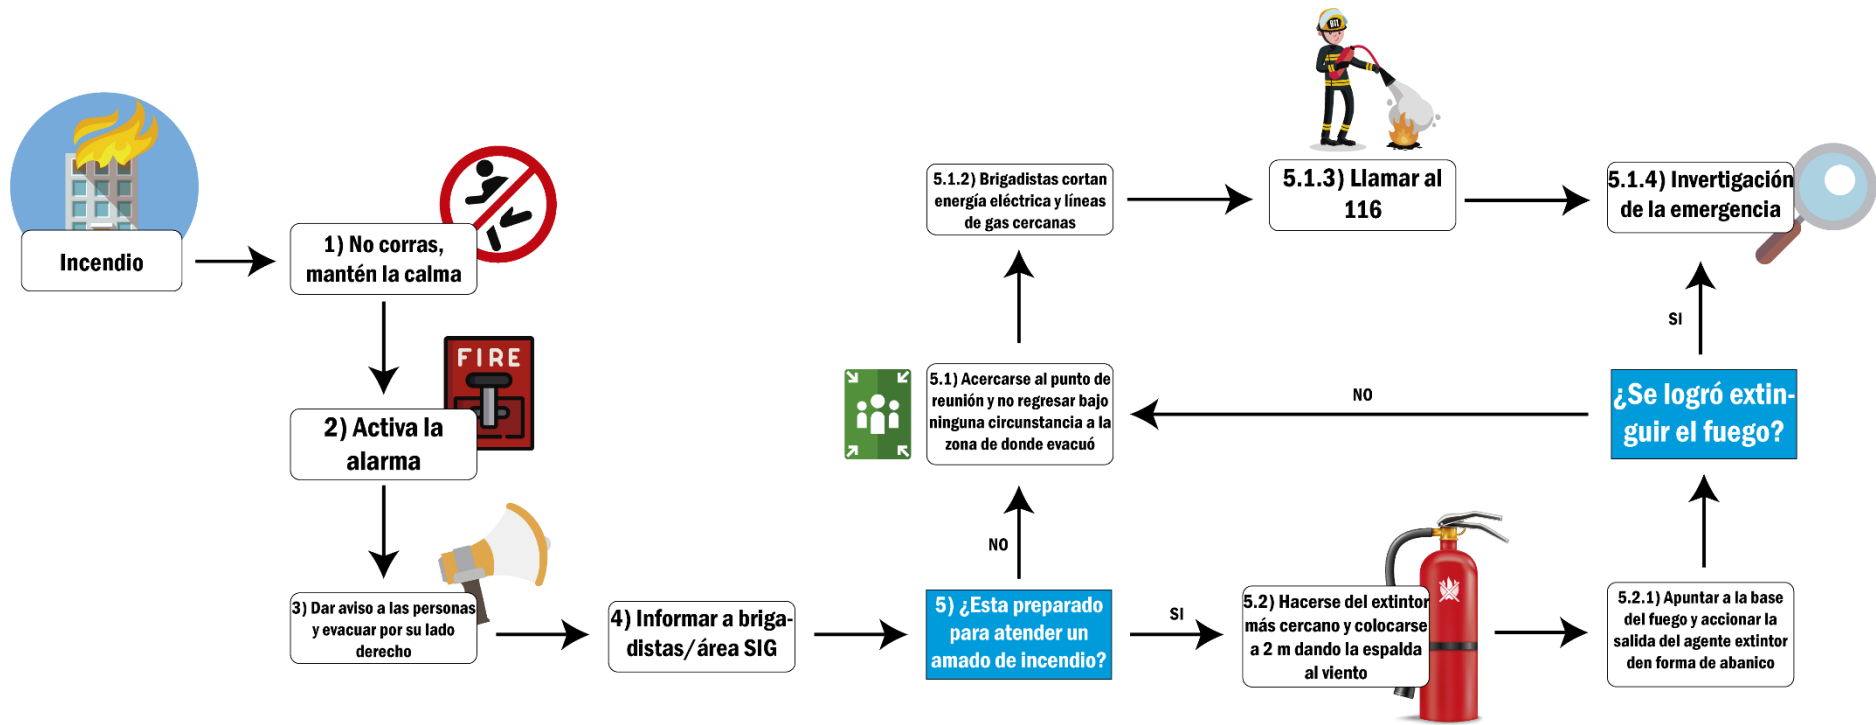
Incendio

1) No corras, mantén la calma

2) Activa la alarma

FIRE

3) Dar aviso a las personas y evacuar por su lado derecho

4) Informar a brigadistas/área SIG

5) ¿Esta preparado para atender un amado de incendio?

NO

SI

5.1) Acercarse al punto de reunión y no regresar bajo ninguna circunstancia a la zona de donde evacuó

5.1.2) Brigadistas cortan energía eléctrica y líneas de gas cercanas

5.1.3) Llamar al 116

5.1.4) Invertigación de la emergencia

SI

NO

¿Se logró extinguir el fuego?

5.2) Hacerse del extintor más cercano y colocarse a 2 m dando la espalda al viento

5.2.1) Apuntar a la base del fuego y accionar la salida del agente extintor den forma de abanico